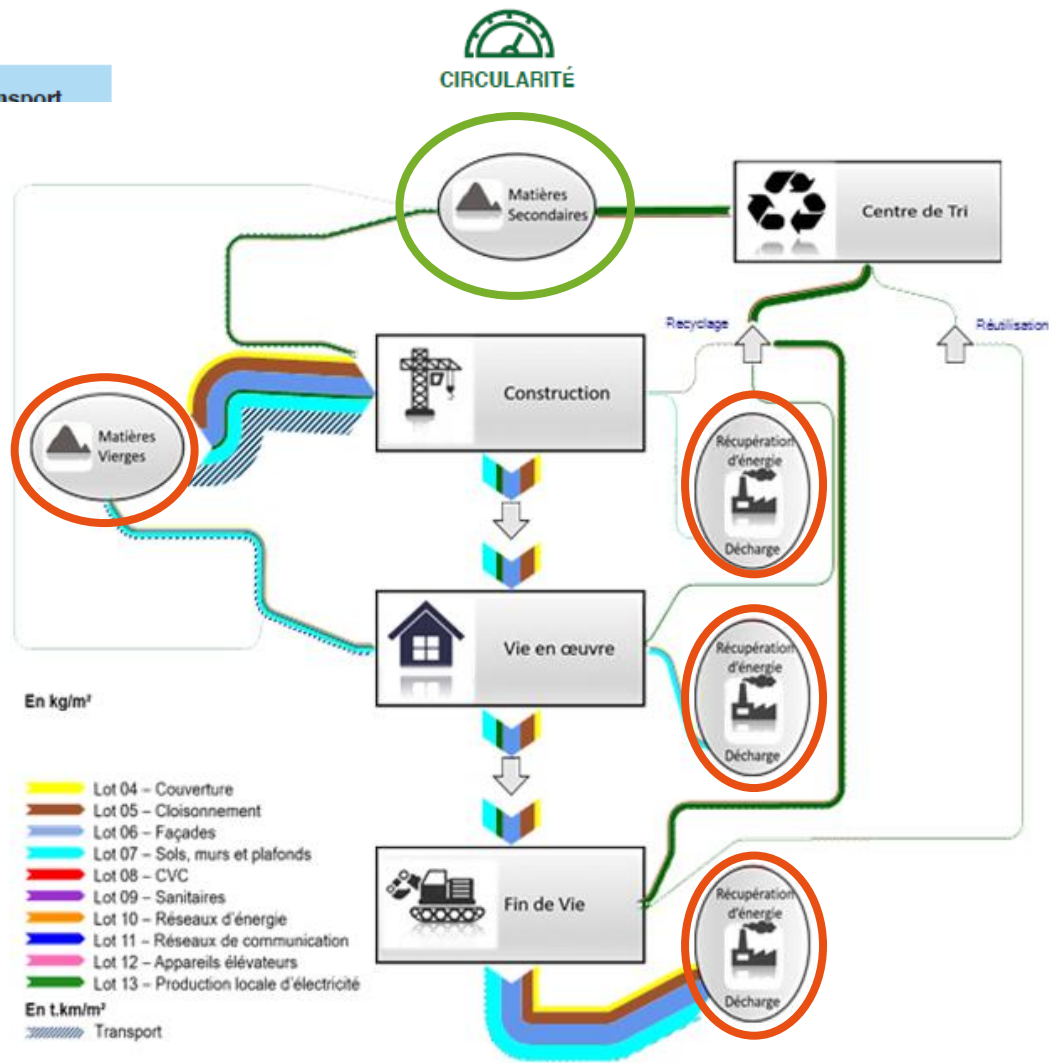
nsport

CIRCULARITÉ

Matières Secondaires

Centre de Tri

Recyclage

Réutilisation

Construction

Matières Vierges

Récupération d'énergie

Décharge

Vie en œuvre

Récupération d'énergie

Décharge

En kg/m²

Lot 04 – Couverture
Lot 05 – Cloisonnement
Lot 06 – Façades
Lot 07 – Sols, murs et plafonds
Lot 08 – CVC
Lot 09 – Sanitaires
Lot 10 – Réseaux d'énergie
Lot 11 – Réseaux de communication
Lot 12 – Appareils élévateurs
Lot 13 – Production locale d'électricité

En t.km/m²
Transport

Fin de Vie

Récupération d'énergie

Décharge